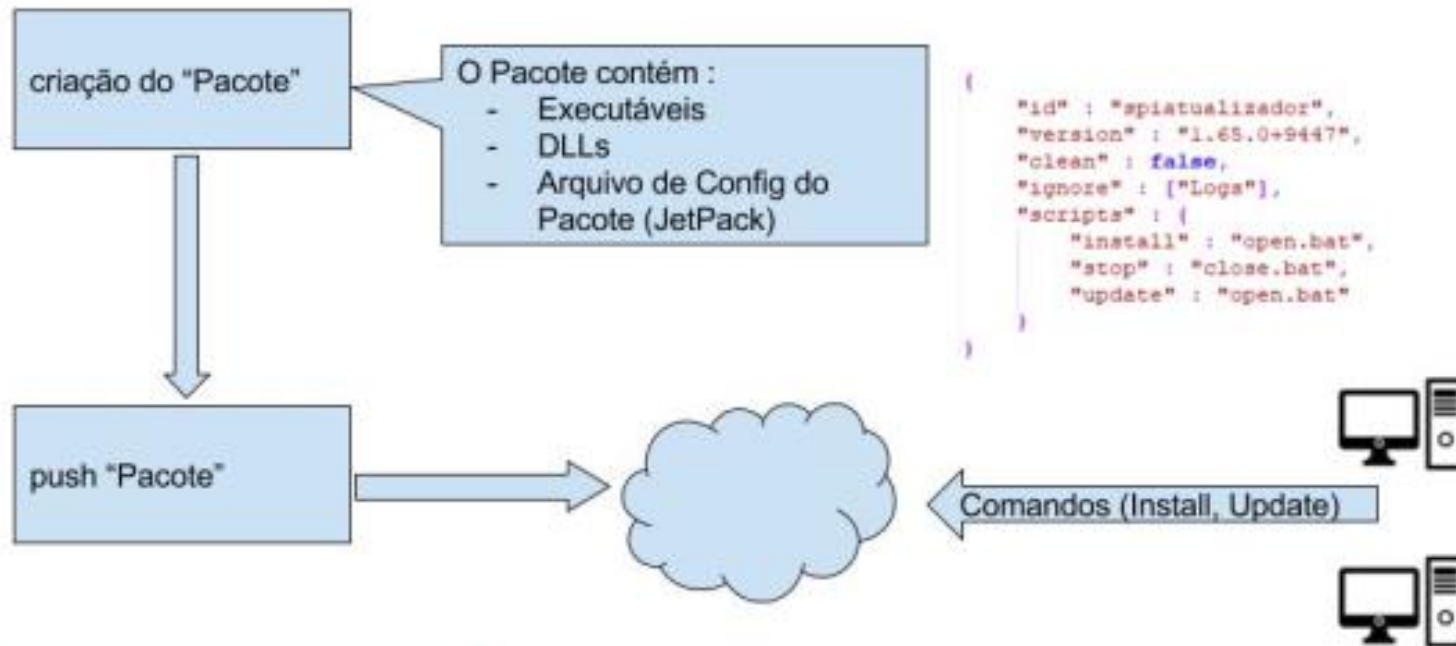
criação do "Pacote"

O Pacote contém :
- Executáveis
- DLLs
- Arquivo de Config do Pacote (JetPack)

{
"id" : "spiatualizador",
"version" : "1.65.0+9447",
"clean" : false,
"ignore" : ["Logs"],
"scripts" : {
"install" : "open.bat",
"stop" : "close.bat",
"update" : "open.bat"
}
}

push "Pacote"

Comandos (Install, Update)